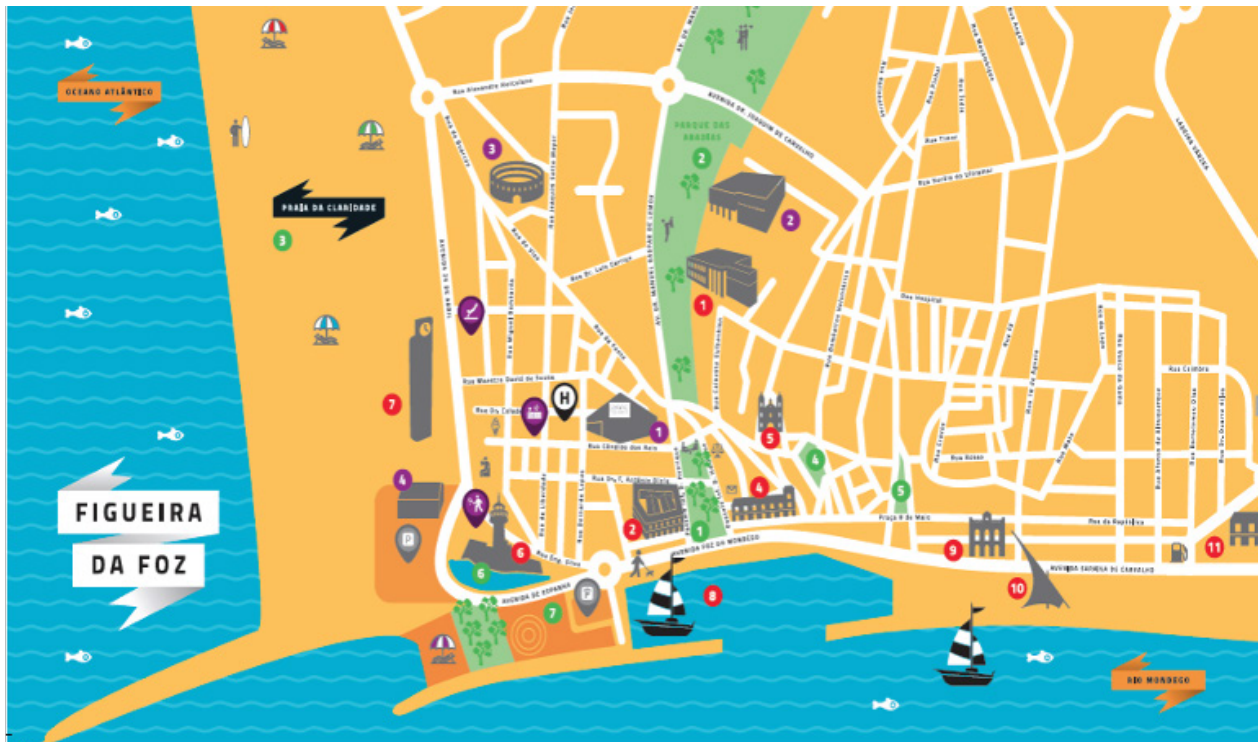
OCEANO ATLÂNTICO

PRAIA DA CLARIDADE

3

FIGUEIRA
DA FOZ

Rua Alexandre Herculano

Avenida Dr. Joaquim de Carvalho

PARQUE DAS ABADIAS

2

3

2

1

7

1

4

6

6

2

7

1

8

4

5

4

5

9

10

11

Avenida de Espanha

Avenida Foz do Mondego

Avenida Saraiva de Carvalho

Praça 8 de Maio

Rua da República

Rua Hospital

Rua Tenente Valadim

Rua Vasco da Gama

Rua Maestro David de Sousa

Rua Cândido dos Reis

Rua Dr. Calado

Rua da Liberdade

Rua Dr. Luís Carriço

Rua Miguel Bombarda

Rua Coimbra

Rua Bombeiros Voluntários

Rua Heróis do Ultramar

Rua 10 de Agosto

RIO MONDEGO